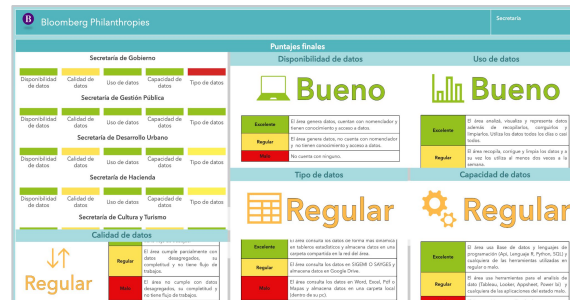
Bloomberg Philanthropies

Secretaría

Puntajes finales

Secretaría de Gobierno

Disponibilidad de datos

Calidad de datos

Uso de datos

Capacidad de datos

Tipo de datos

Secretaría de Gestión Pública

Disponibilidad de datos

Calidad de datos

Uso de datos

Capacidad de datos

Tipo de datos

Secretaría de Desarrollo Urbano

Disponibilidad de datos

Calidad de datos

Uso de datos

Capacidad de datos

Tipo de datos

Secretaría de Hacienda

Disponibilidad de datos

Calidad de datos

Uso de datos

Capacidad de datos

Tipo de datos

Secretaría de Cultura y Turismo

Calidad de datos

Regular

| Regular | El área cumple parcialmente con datos desagregados, su completitud y no tiene flujo de trabajos. |
|---|---|
| Malo | El área no cumple con datos desagregados, su completitud y no tiene flujo de trabajos. |

Disponibilidad de datos

Bueno

| Excelente | El área genera datos, cuentan con nomenclador y tienen conocimiento y acceso a datos. |
|---|---|
| Regular | El área genera datos, no cuenta con nomenclador y no tienen conocimiento y acceso a datos. |
| Malo | No cuenta con ninguno. |

Uso de datos

Bueno

| Excelente | El área analiza, visualiza y representa datos además de recopilarlos, corregirlos y limpiarlos. Utiliza los datos todos los días o casi todos. |
|---|---|
| Regular | El área recopila, corrige y limpia los datos y a su vez los utiliza al menos dos veces a la semana. |

Tipo de datos

Regular

| Excelente | El área consulta los datos en forma más avanzada en tableros estadísticos y almacena datos en una carpeta compartida en la red del área. |
|---|---|
| Regular | El área consulta los datos en SIGEM O SARGES y almacena datos en Google Drive. |
| Malo | El área consulta los datos en Word, Excel, Pdf o Mapas y almacena datos en una carpeta local (dentro de su pc). |

Capacidad de datos

Regular

| Excelente | El área usa Base de datos y lenguajes de programación (Api, Lenguaje R, Python, SQL) y cualquiera de las herramientas utilizadas en regular o malo. |
|---|---|
| Regular | El área usa herramientas para el análisis de datos (Tableau, Looker, AppSheet, Power bi) y cualquiera de las aplicaciones del estado malo. |